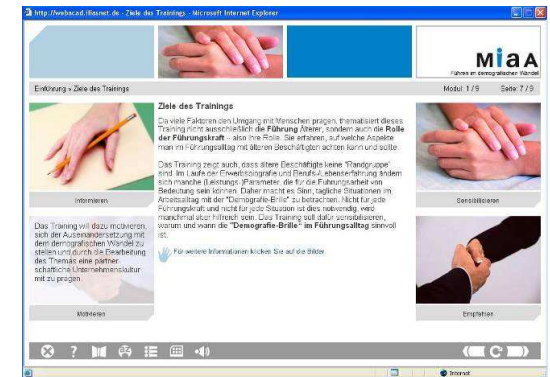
http://webscad.lt/basnet.de - Ziele des Trainings - Microsoft Internet Explorer

MIAA
Führen im demografischen Wandel

Einführung » Ziele des Trainings

Modul: 1 / 9 Seite: 7 / 9

Ziele des Trainings

Da viele Faktoren den Umgang mit Menschen prägen, thematisiert dieses Training nicht ausschließlich die Führung Älterer, sondern auch die Rolle der Führungskraft – also Ihre Rolle. Sie erfahren, auf welche Aspekte man im Führungsalltag mit älteren Beschäftigten achten kann und sollte.

Das Training zeigt auch, dass ältere Beschäftigte keine "Randgruppe" sind. Im Laufe der Erwerbsbiografie und Berufs-/Lebenserfahrung ändern sich manche (Leistungs-)Parameter, die für die Führungsarbeit von Bedeutung sein können. Daher macht es Sinn, tägliche Situationen im Arbeitsalltag mit der "Demografie-Brille" zu betrachten. Nicht für jede Führungskraft und nicht für jede Situation ist dies notwendig, wird manchmal aber hilfreich sein. Das Training soll dafür sensibilisieren, warum und wann die "Demografie-Brille" im Führungsalltag sinnvoll ist.

Für weitere Informationen klicken Sie auf die Bilder.

Informieren

Das Training will dazu motivieren, sich der Auseinandersetzung mit dem demografischen Wandel zu stellen und durch die Bearbeitung des Themas eine partnerschaftliche Unternehmenskultur mit zu prägen.

Motivieren

Sensibilisieren

Empfehlen

Internet